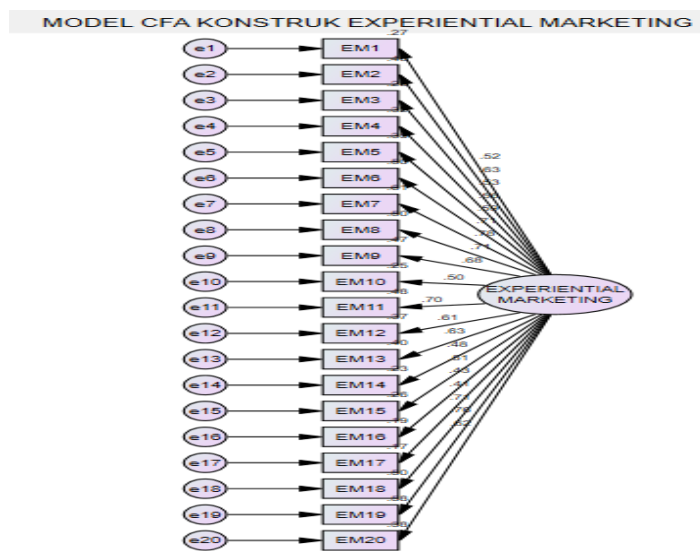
MODEL CFA KONSTRUK EXPERIENTIAL MARKETING

e1
e2
e3
e4
e5
e6
e7
e8
e9
e10
e11
e12
e13
e14
e15
e16
e17
e18
e19
e20

.27

EM1
EM2
EM3
EM4
EM5
EM6
EM7
EM8
EM9
EM10
EM11
EM12
EM13
EM14
EM15
EM16
EM17
EM18
EM19
EM20

.52
.63
.53
.72
.71
.68
.50
.70
.61
.63
.48
.51
.43
.41
.71
.76
.62

EXPERIENTIAL MARKETING